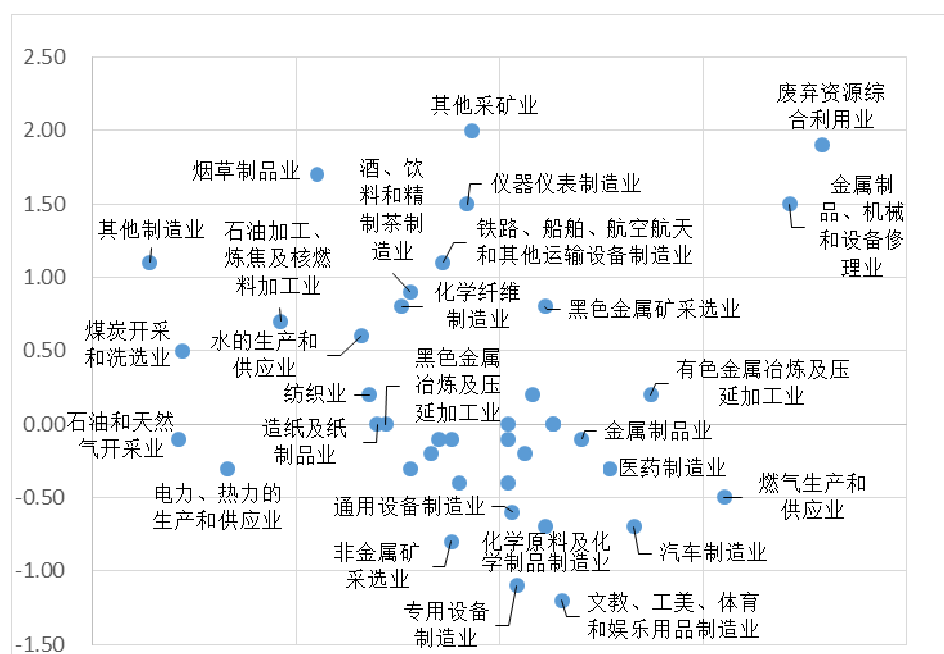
2.50
2.00
1.50
1.00
0.50
0.00
-0.50
-1.00
-1.50

其他采矿业
废弃资源综合利用业
烟草制品业
酒、饮料和精制茶制造业
仪器仪表制造业
金属制品、机械和设备修理业
其他制造业
石油加工、炼焦及核燃料加工业
铁路、船舶、航空航天和其他运输设备制造业
化学纤维制造业
黑色金属矿采选业
煤炭开采和洗选业
水的生产和供应业
黑色金属冶炼及压延加工业
有色金属冶炼及压延加工业
纺织业
石油和天然气开采业
造纸及纸制品业
金属制品业
医药制造业
电力、热力的生产和供应业
燃气生产和供应业
通用设备制造业
非金属矿采选业
化学原料及化学制品制造业
汽车制造业
专用设备制造业
文教、工美、体育和娱乐用品制造业